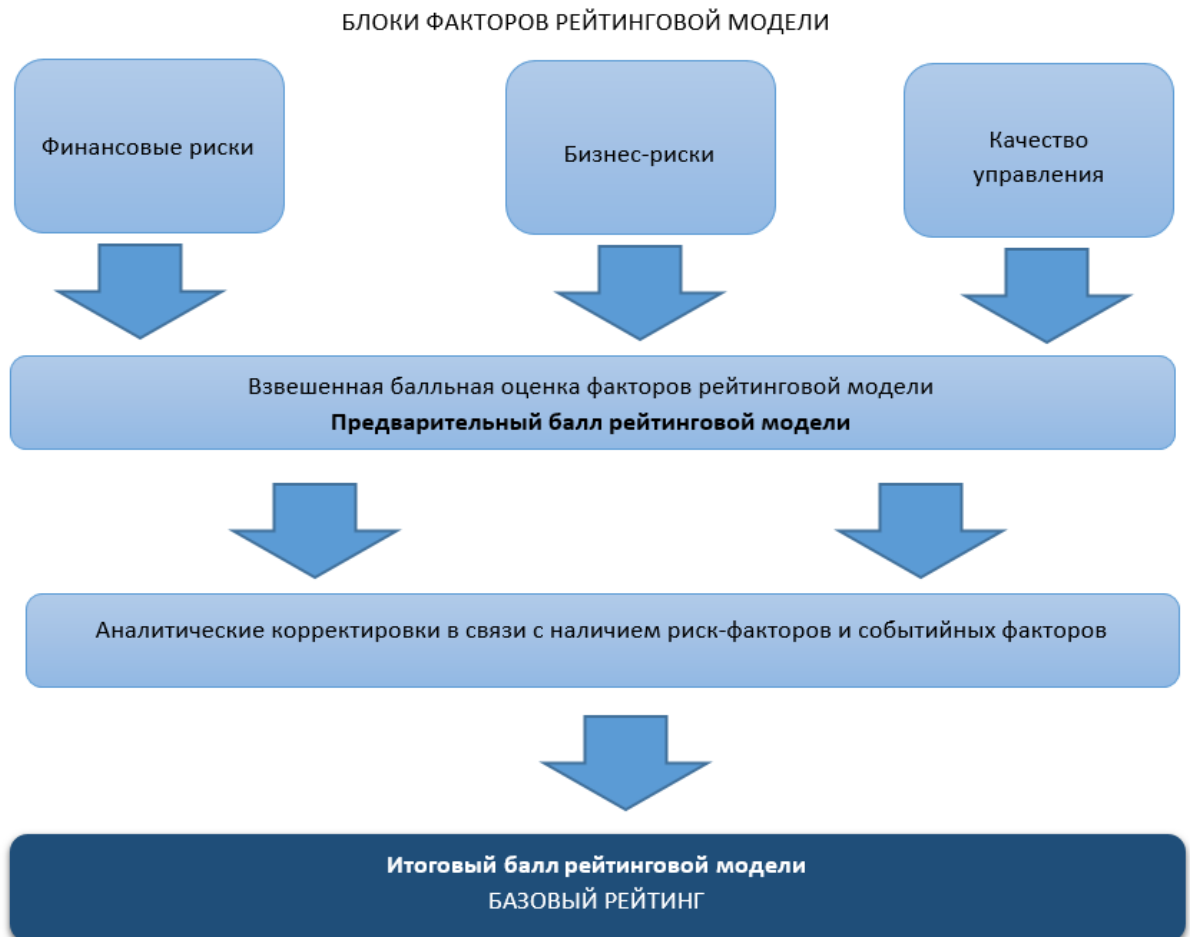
БЛОКИ ФАКТОРОВ РЕЙТИНГОВОЙ МОДЕЛИ

Финансовые риски

Бизнес-риски

Качество управления

Взвешенная балльная оценка факторов рейтинговой модели
**Предварительный балл рейтинговой модели**

Аналитические корректировки в связи с наличием риск-факторов и событийных факторов

**Итоговый балл рейтинговой модели**
БАЗОВЫЙ РЕЙТИНГ